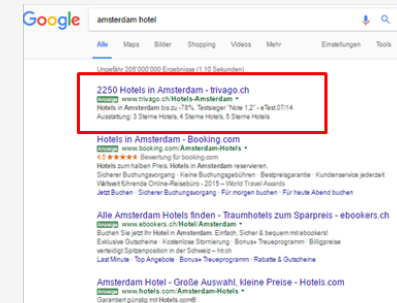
Google

amsterdam hotel

Alle Maps Bilder Shopping Videos Mehr Einstellungen Tools

Ungefähr 205'000'000 Ergebnisse (1,10 Sekunden)

2250 Hotels in Amsterdam - trivago.ch
Anzeige www.trivago.ch/Hotels-Amsterdam
Hotels in Amsterdam bis zu -78%. Testsieger "Note 1,2" - eTest 07/14
Ausstattung: 3 Sterne Hotels, 4 Sterne Hotels, 5 Sterne Hotels

Hotels in Amsterdam - Booking.com
Anzeige www.booking.com/Amsterdam-Hotels
4,5 ★★★★★ Bewertung für booking.com
Hotels zum halben Preis. Hotels in Amsterdam reservieren.
Sicherer Buchungsvorgang · Keine Buchungsgebühren · Bestpreisgarantie · Kundenservice jederzeit
Weltweit führende Online-Reisebüro - 2015 – World Travel Awards
Jetzt Buchen · Sicherer Buchungsvorgang · Für morgen buchen · Für heute Abend buchen

Alle Amsterdam Hotels finden - Traumhotels zum Sparpreis - ebookers.ch
Anzeige www.ebookers.ch/Hotel/Amsterdam
Buchen Sie jetzt Ihr Hotel in Amsterdam. Einfach, Sicher & bequem mit ebookers!
Exklusive Gutscheine · Kostenlose Stornierung · Bonus+ Treueprogramm · Billigpreise
vereinigt Spitzenposition in der Schweiz – hirsch
Last Minute · Top Angebote · Bonus+ Treueprogramm

Amsterdam Hotel - Große Auswahl, kleine Preise - Hotels.com
Anzeige www.hotels.com/Amsterdam
Garantiert günstig mit Hotels.com®